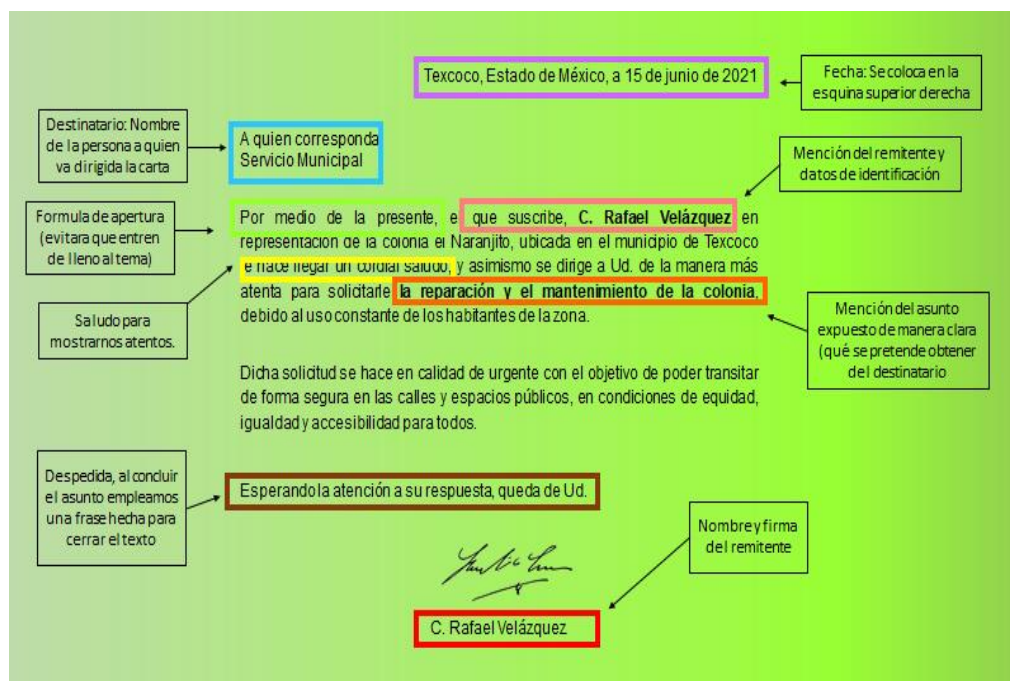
Texcoco, Estado de México, a 15 de junio de 2021

Fecha: Se coloca en la esquina superior derecha

Destinatario: Nombre de la persona a quien va dirigida la carta

A quien corresponda
Servicio Municipal

Mención del remitente y datos de identificación

Formula de apertura (evitara que entren de lleno al tema)

Por medio de la presente, el que suscribe, C. Rafael Velázquez en representación de la colonia el Naranjito, ubicada en el municipio de Texcoco le hace llegar un cordial saludo, y asimismo se dirige a Ud. de la manera más atenta para solicitarle la reparación y el mantenimiento de la colonia, debido al uso constante de los habitantes de la zona.

Saludo para mostrarnos atentos.

Mención del asunto expuesto de manera clara (qué se pretende obtener del destinatario

Dicha solicitud se hace en calidad de urgente con el objetivo de poder transitar de forma segura en las calles y espacios públicos, en condiciones de equidad, igualdad y accesibilidad para todos.

Despedida, al concluir el asunto empleamos una frase hecha para cerrar el texto

Esperando la atención a su respuesta, queda de Ud.

Nombre y firma del remitente

C. Rafael Velázquez